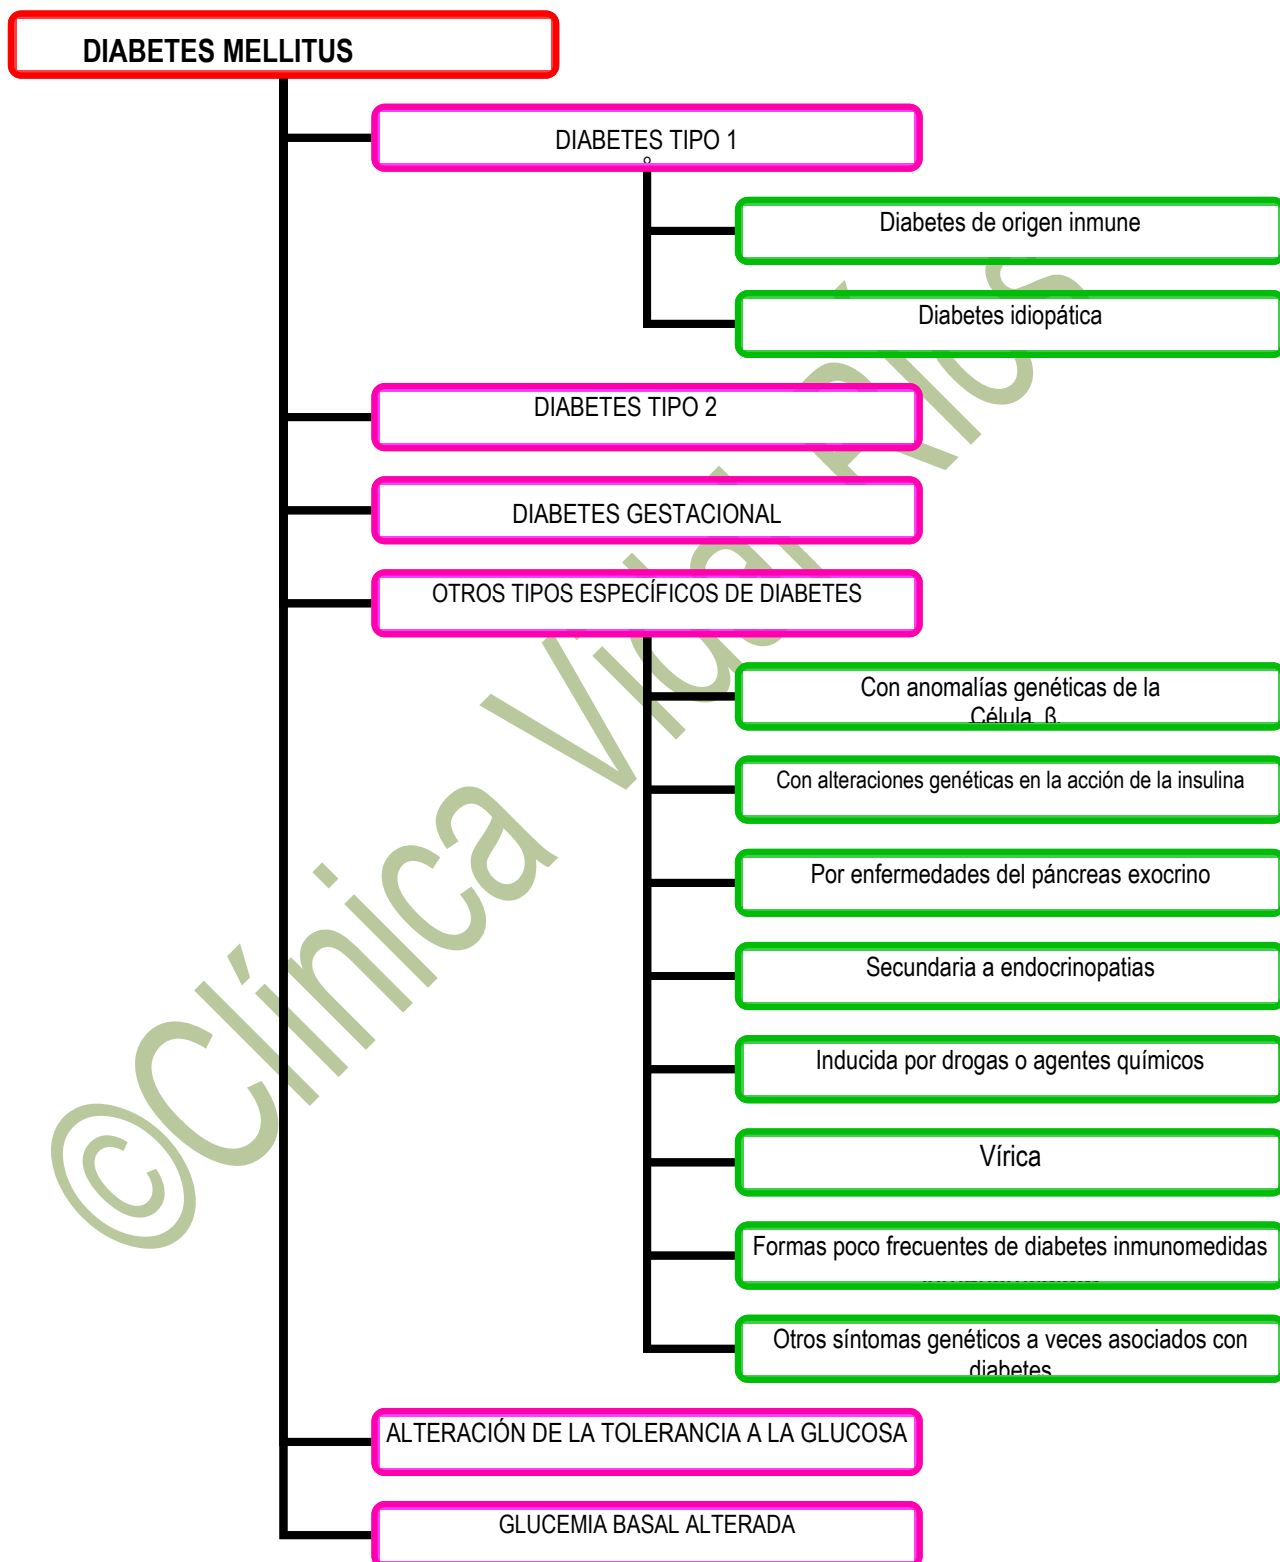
DIABETES MELLITUS

DIABETES TIPO 1

Diabetes de origen inmune

Diabetes idiopática

DIABETES TIPO 2

DIABETES GESTACIONAL

OTROS TIPOS ESPECÍFICOS DE DIABETES

Con anomalías genéticas de la Célula β

Con alteraciones genéticas en la acción de la insulina

Por enfermedades del páncreas exocrino

Secundaria a endocrinopatias

Inducida por drogas o agentes químicos

Vírica

Formas poco frecuentes de diabetes inmunomedidas

Otros síntomas genéticos a veces asociados con diabetes

ALTERACIÓN DE LA TOLERANCIA A LA GLUCOSA

GLUCEMIA BASAL ALTERADA

©Clínica Vidal Ríos